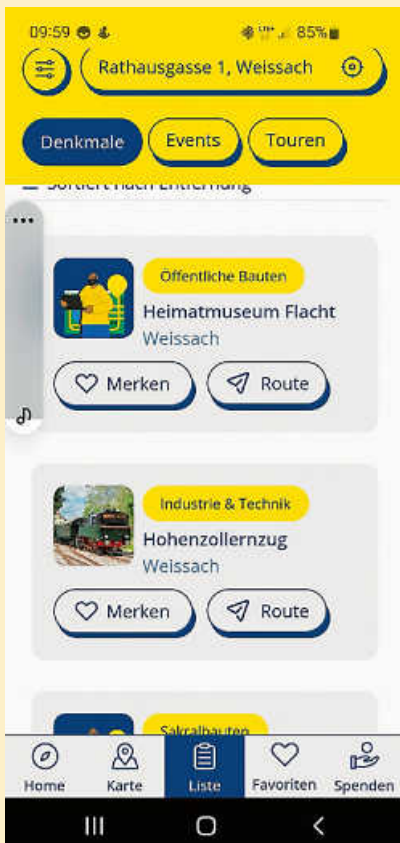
09:59 85%

Rathausgasse 1, Weissach

Denkmale Events Touren

Sortiert nach Entfernung

Öffentliche Bauten
Heimatmuseum Flacht
Weissach

Merken Route

Industrie & Technik
Hohenzollernzug
Weissach

Merken Route

Sakralbauten

Home Karte Liste Favoriten Spenden